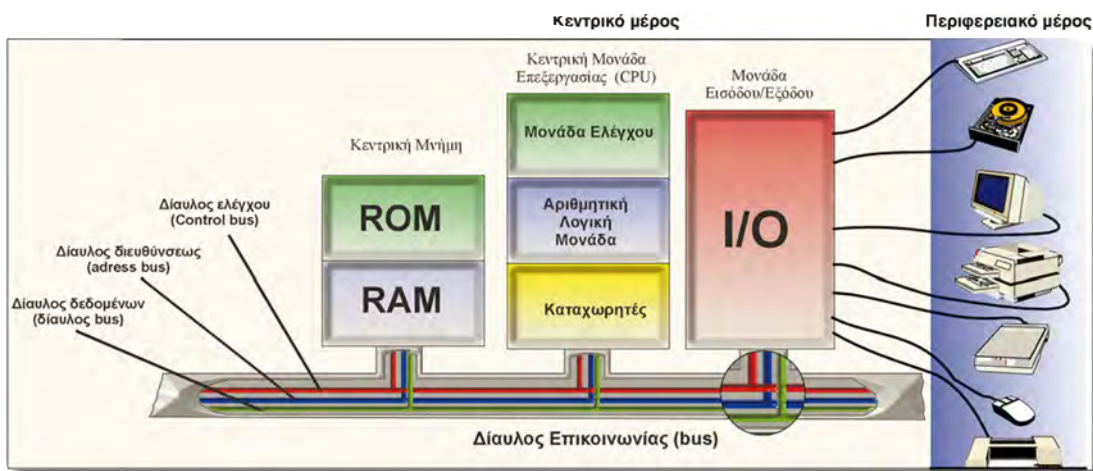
Κεντρικό μέρος

Περιφερειακό μέρος

Κεντρική Μονάδα Επεξεργασίας (CPU)

Μονάδα Εισόδου/Εξόδου

Κεντρική Μνήμη

Μονάδα Ελέγχου

Δίαυλος ελέγχου (Control bus)

ROM

Αριθμητική Λογική Μονάδα

I/O

Δίαυλος διευθύνσεως (adress bus)

RAM

Δίαυλος δεδομένων (δίαυλος bus)

Καταχωρητές

Δίαυλος Επικοινωνίας (bus)